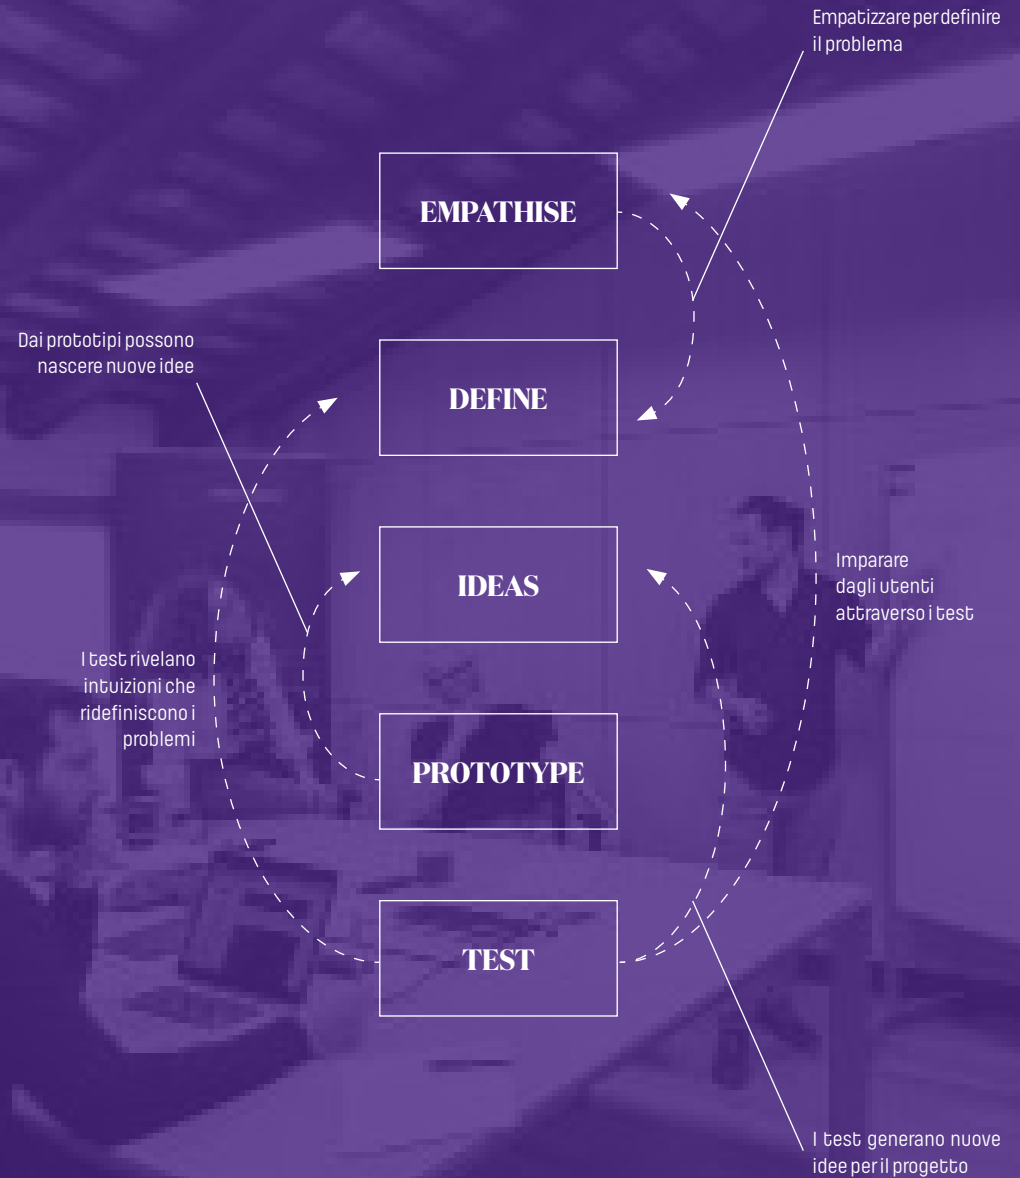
Empatizzare per definire il problema

EMPATHISE

Dai prototipi possono nascere nuove idee

DEFINE

IDEAS

Imparare dagli utenti attraverso i test

I test rivelano intuizioni che ridefiniscono i problemi

PROTOTYPE

TEST

I test generano nuove idee per il progetto